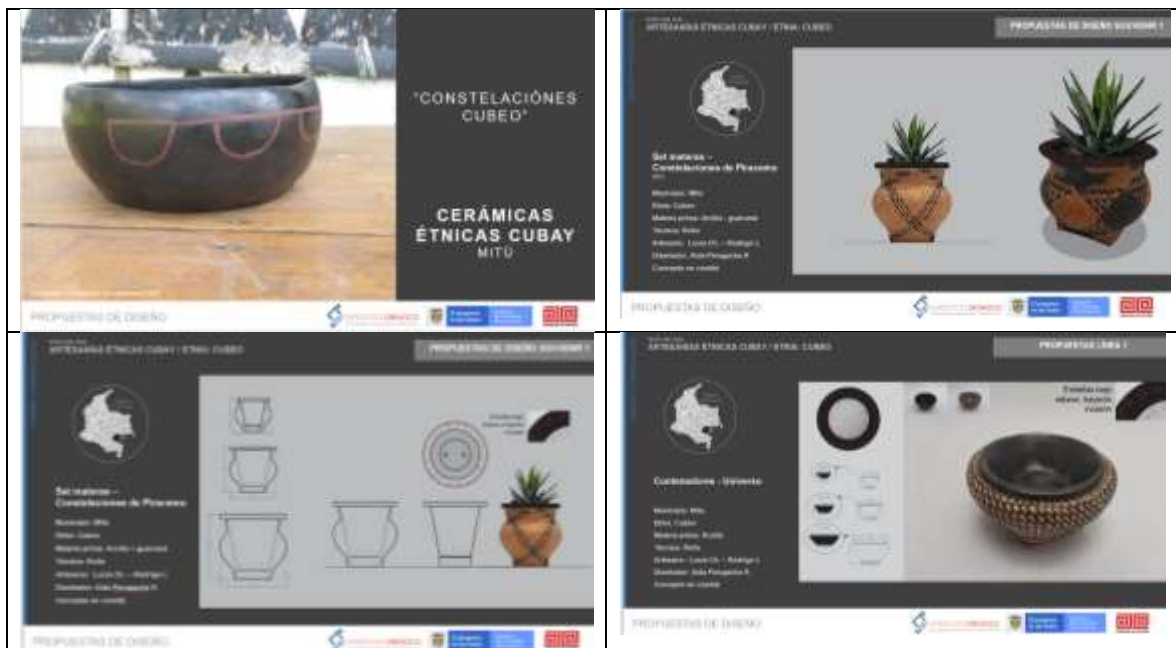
"CONSTELACIÓNES CUBEO"

CERÁMICAS ÉTNICAS CUBAY
MITÚ

PROPUESTAS DE DISEÑO

ARTESANIAS ÉTNICAS CUBAY / ETNIA: CUBEO

PROPUESTAS DE DISEÑO SOUVENIR 1

Set materas – Constelaciones de Pirarema

Municipio: Mitú
Etnia: Cubeo
Materia prima: Arcilla - guamuté
Técnica: Rollo
Artesano: Lucas Ch. – Rodrigo L.
Diseñador: Aída Perugachi P.
Concepto en cocido

PROPUESTAS DE DISEÑO

ARTESANIAS ÉTNICAS CUBAY / ETNIA: CUBEO

PROPUESTAS DE DISEÑO SOUVENIR 1

Set materas – Constelaciones de Pirarema

Municipio: Mitú
Etnia: Cubeo
Materia prima: Arcilla - guamuté
Técnica: Rollo
Artesano: Lucas Ch. – Rodrigo L.
Diseñador: Aída Perugachi P.
Concepto en cocido

PROPUESTAS DE DISEÑO

ARTESANIAS ÉTNICAS CUBAY / ETNIA: CUBEO

PROPUESTAS LÍNEA 1

Constelaciones - Universo

Municipio: Mitú
Etnia: Cubeo
Materia prima: Arcilla
Técnica: Rollo
Artesano: Lucas Ch. – Rodrigo L.
Diseñador: Aída Perugachi P.
Concepto en cocido

PROPUESTAS DE DISEÑO